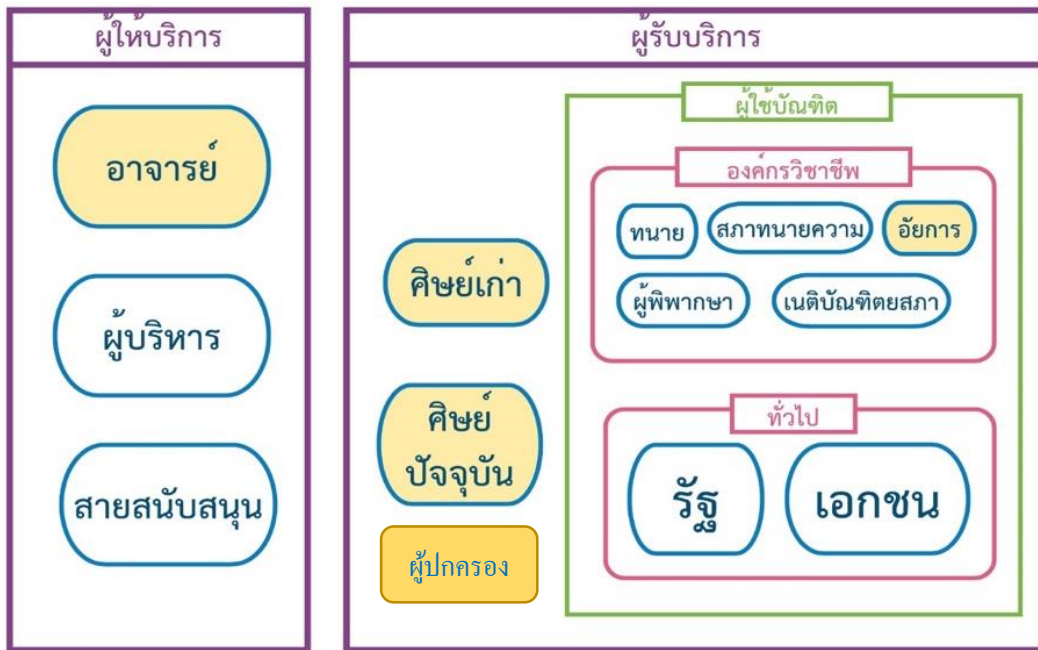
ผู้ให้บริการ

อาจารย์

ผู้บริหาร

สายสนับสนุน

ผู้รับบริการ

ศิษย์เก่า

ศิษย์ปัจจุบัน

ผู้ปกครอง

ผู้ใช้บัณฑิต

องค์กรวิชาชีพ

ทนาย

สภาทนายความ

อัยการ

ผู้พิพากษา

เนติบัณฑิตยสภา

ทั่วไป

รัฐ

เอกชน